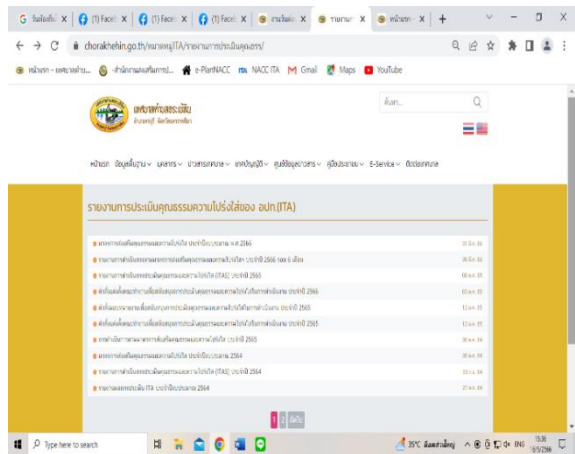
G ริมโอกัส | (1) Faceb | (1) Faceb | (1) Faceb | งานวันแม่ | รายงานฯ | หน้าแรก

chorakhehin.go.th/หน้าหลัก/ITA/รายงานการประเมินคุณธรรม/

หน้าแรก - เทศบาลตำบล... | สำนักงานคณะกรรมการ... | e-PlanNACC | NACC ITA | Gmail | Maps | YouTube

เทศบาลตำบลจระเข้หิน

ค้นหา...

หน้าแรก ข้อมูลพื้นฐาน บุคลากร ประชาสัมพันธ์ แผนปฏิบัติ ศูนย์ข้อมูลข่าวสาร คู่มือประชาชน E-Service ติดต่อเรา

รายงานการประเมินคุณธรรมความโปร่งใสของ อปท.(ITA)

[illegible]

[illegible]

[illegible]

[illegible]

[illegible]

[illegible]

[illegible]

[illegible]

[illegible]

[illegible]

1 2 ถัดไป

Type here to search

35°C มีแดดส่องบ้าง ENG 15:36